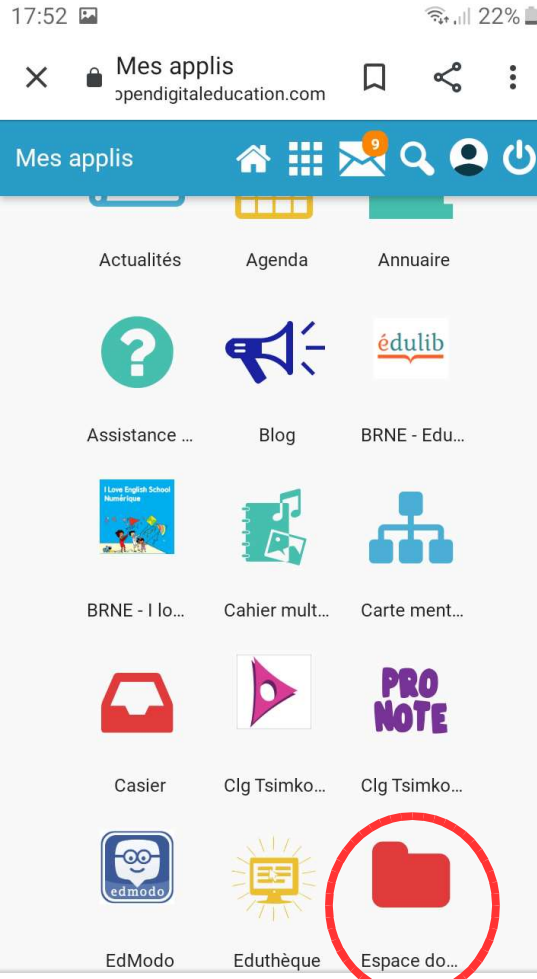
17:52 22%

Mes applis
opendigitaleducation.com

Mes applis 9

Actualités
Agenda
Annuaire

édulib

Assistance ...
Blog
BRNE - Edu...

I Love English School Numérique

BRNE - I lo...
Cahier mult...
Carte ment...

PRO NOTE

Casier
Clg Tsimko...
Clg Tsimko...

edmodo

EdModo
Eduthèque
Espace do...